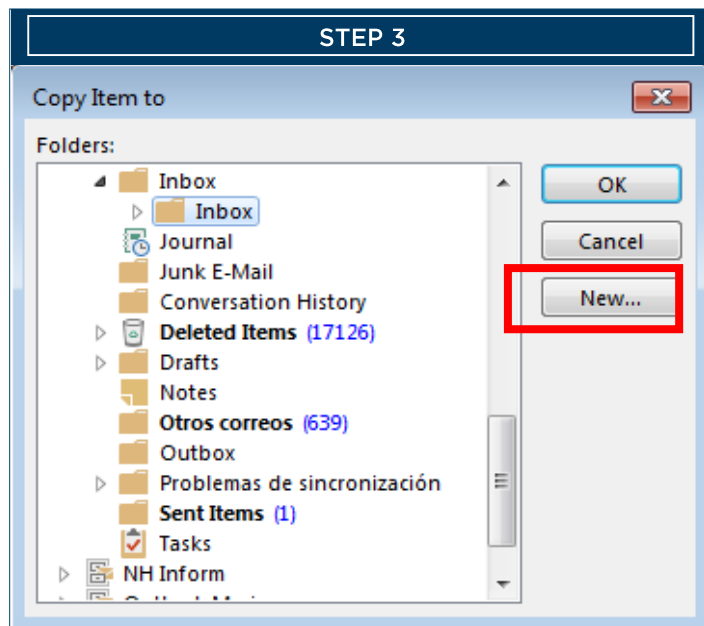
STEP 3

Copy Item to

Folders:

Inbox
Inbox
Journal
Junk E-Mail
Conversation History
Deleted Items (17126)
Drafts
Notes
Otros correos (639)
Outbox
Problemas de sincronización
Sent Items (1)
Tasks
NH Inform
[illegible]

OK
Cancel
New...